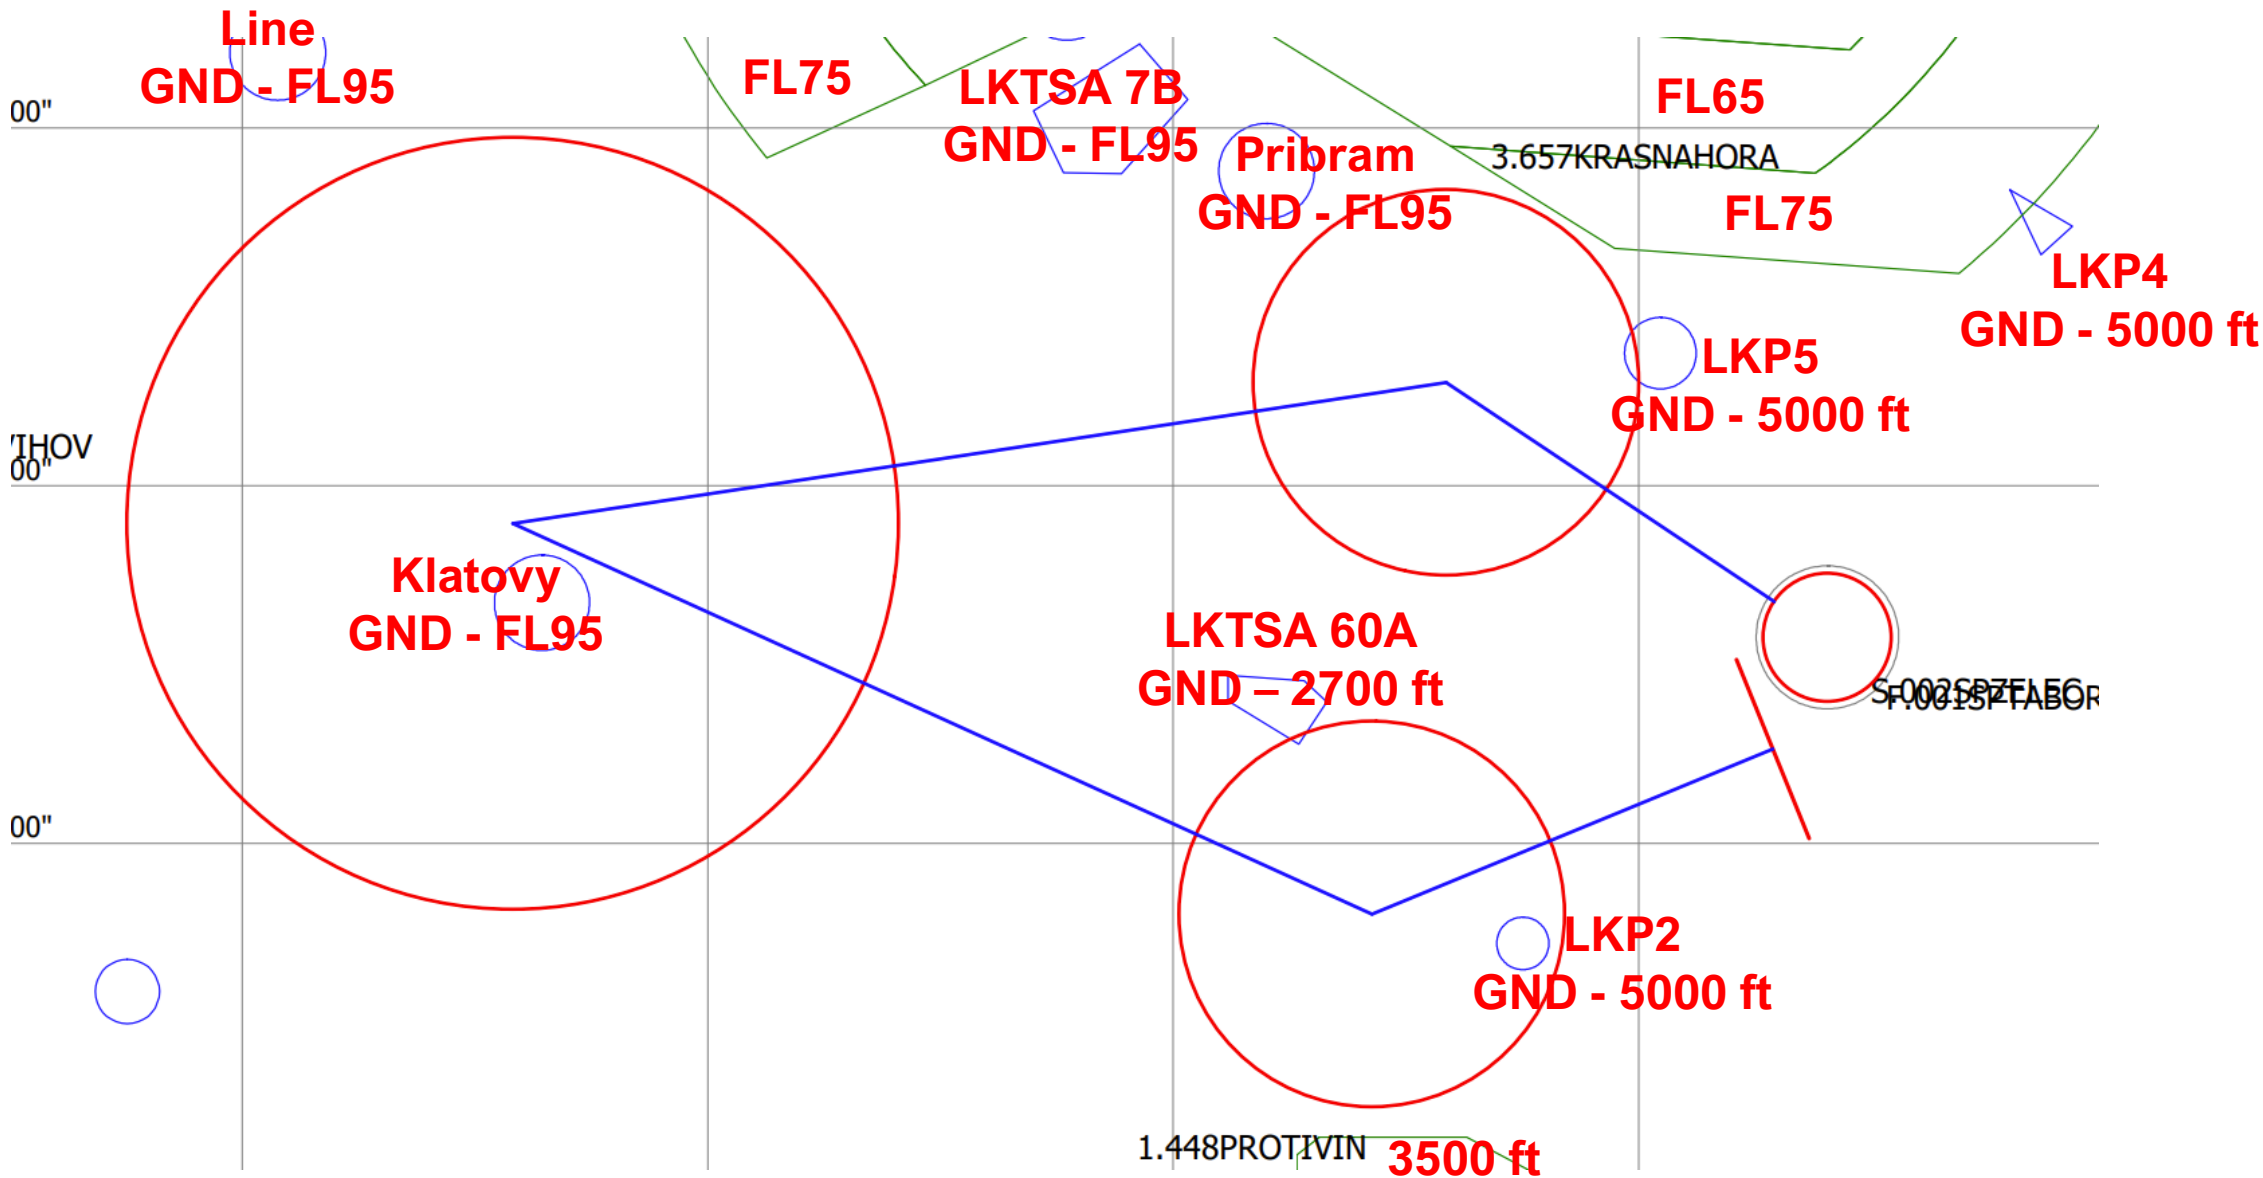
Line
GND - FL95

FL75

LKTSA 7B
GND - FL95

Pribram
GND - FL95

FL65

3.657KRASNAHORA

FL75

LKP4
GND - 5000 ft

00"

LKP5
GND - 5000 ft

'IHOV
00"

Klatovy
GND - FL95

LKTSA 60A
GND – 2700 ft

S.002SPZELEC
F.0013PTABOR

00"

LKP2
GND - 5000 ft

1.448PROTIVIN

3500 ft